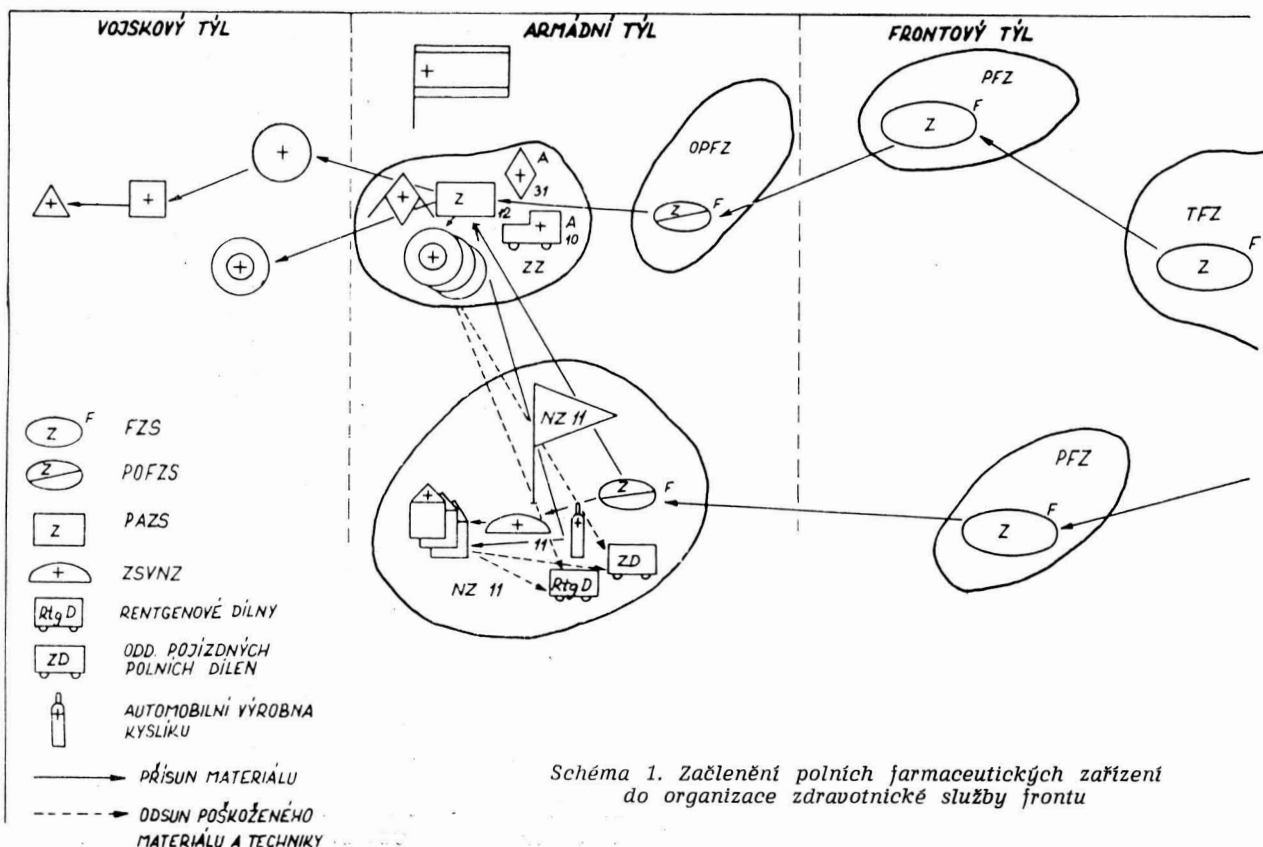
VOJSKOVÝ TÝL

ARMÁDNÍ TÝL

FRONTOVÝ TÝL

PFZ

Z

F

OPFZ

A

31

Z

12

A

10

ZZ

Z

F

TFZ

Z

F

NZ 11

Z

F

11

ZD

Rtg D

NZ 11

PFZ

Z

F

Z F FZS

Z POFZS

Z PAZS

ZSVNZ

Rtg D RENTGENOVÉ DÍLNY

ZD ODD. POJÍZDNÝCH POLNÍCH DÍLEN

AUTOMOBILNÍ VÝROBNA KYSLÍKU

PŘÍSUN MATERIÁLU

ODSUN POŠKOZENÉHO MATERIÁLU A TECHNIKY

Schéma 1. Začlenění polních farmaceutických zařízení do organizace zdravotnické služby frontu